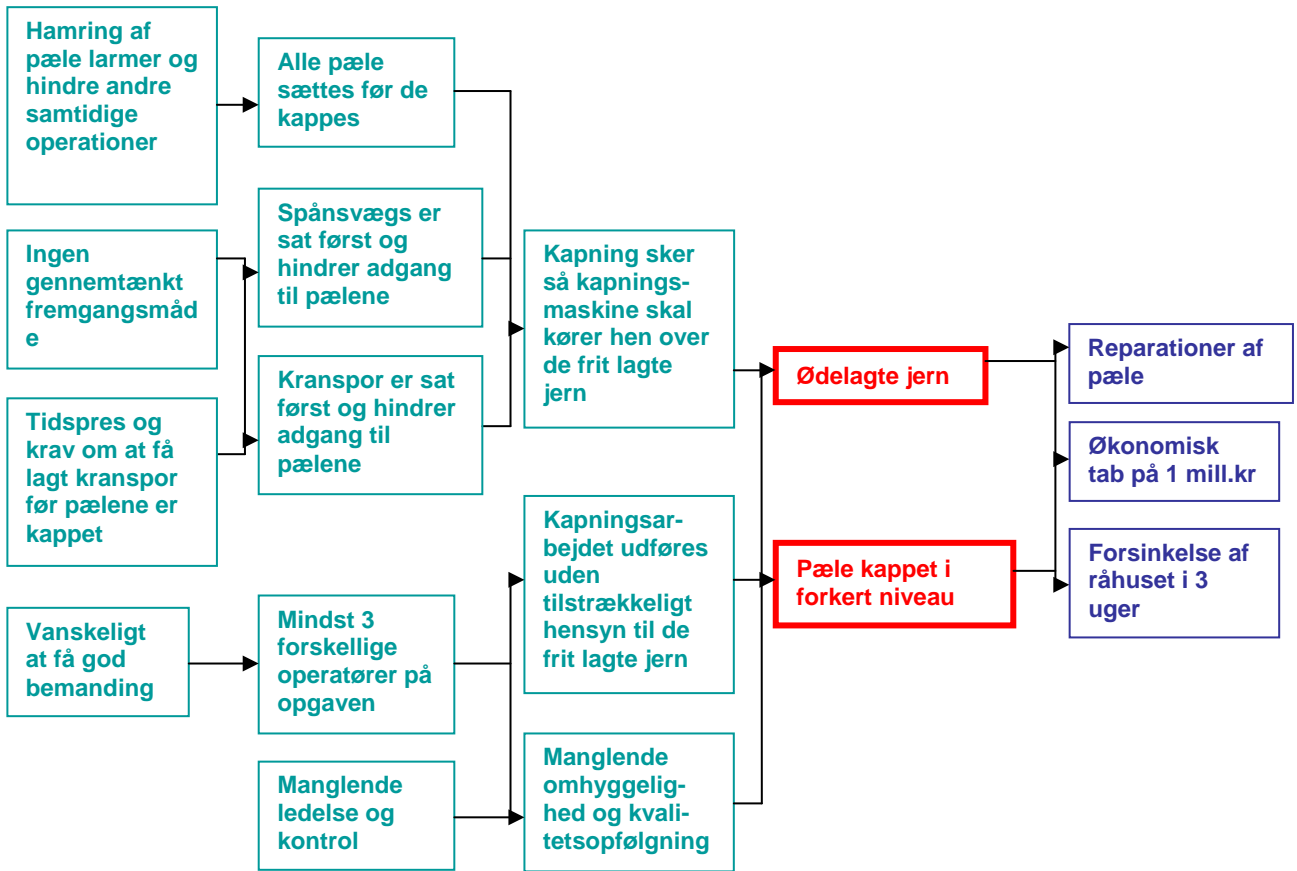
Hamring af pæle larmer og hindre andre samtidige operationer

Alle pæle sættes før de kappes

Ingen gennemtænkt fremgangsmåde

Spånsvægs er sat først og hindrer adgang til pælene

Tidspres og krav om at få lagt kranspor før pælene er kappet

Kranspor er sat først og hindrer adgang til pælene

Kapning sker så kapningsmaskine skal kører hen over de frit lagte jern

Ødelagte jern

Reparationer af pæle

Økonomisk tab på 1 mill.kr

Forsinkelse af råhuset i 3 uger

Pæle kappet i forkert niveau

Kapningsarbejdet udføres uden tilstrækkeligt hensyn til de frit lagte jern

Vanskeligt at få god bemanding

Mindst 3 forskellige operatører på opgaven

Manglende ledelse og kontrol

Manglende omhyggelighed og kvalitetsopfølgning